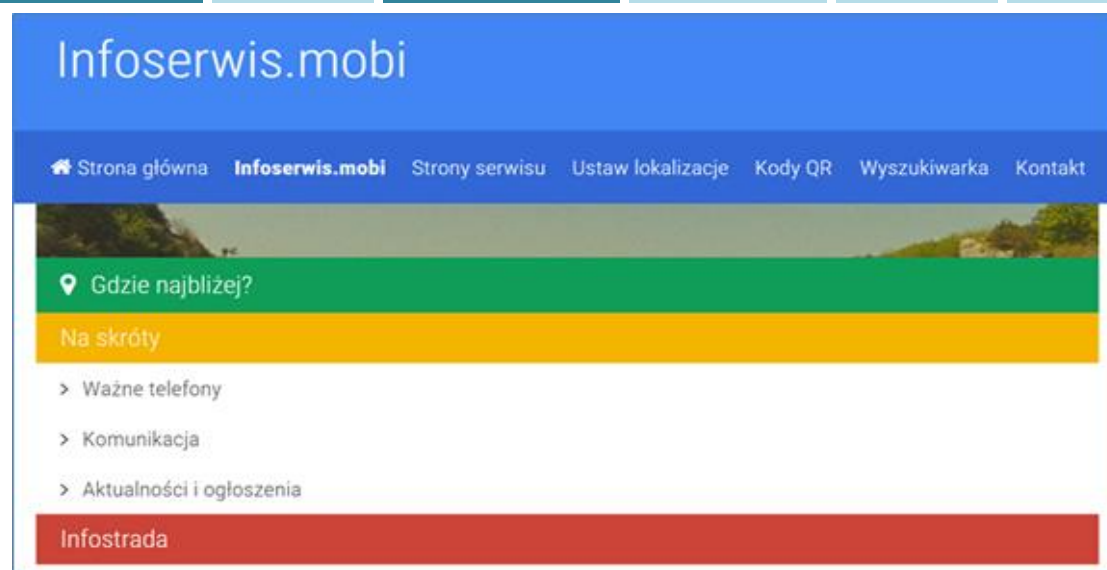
Infoserwis.mobi

Strona główna **Infoserwis.mobi** Strony serwisu Ustaw lokalizacje Kody QR Wyszukiwarka Kontakt

Gdzie najbliżej?

Na skróty

> Ważne telefony

> Komunikacja

> Aktualności i ogłoszenia

Infostrada